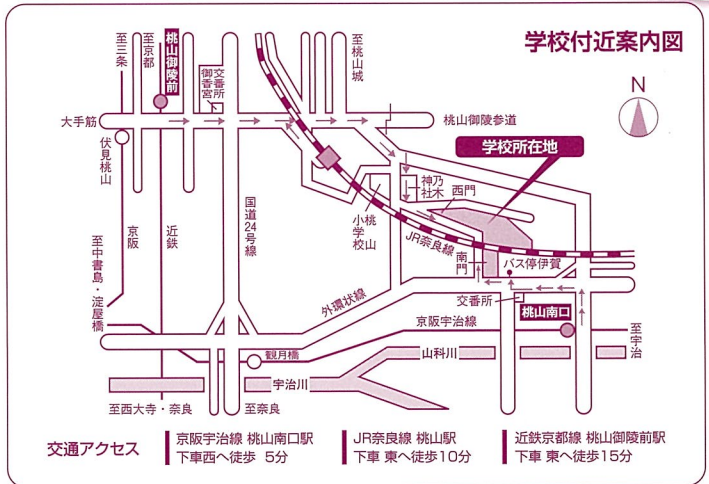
学校付近案内図

N

至三条
至京都
桃山御陵前
御香宮
交番所
至桃山城
大手筋
桃山御陵参道
伏見桃山
学校所在地
神乃社木
西門
京阪
近鉄
国道24号線
小桃山学校
JR奈良線
南門
バス停伊賀
至中書島・淀屋橋
外環状線
交番所
桃山南口
京阪宇治線
至宇治
観月橋
山科川
宇治川
至西大寺・奈良
至奈良

交通アクセス
京阪宇治線 桃山南口駅 下車西へ徒歩 5分
JR奈良線 桃山駅 下車 東へ徒歩10分
近鉄京都線 桃山御陵前駅 下車 東へ徒歩15分